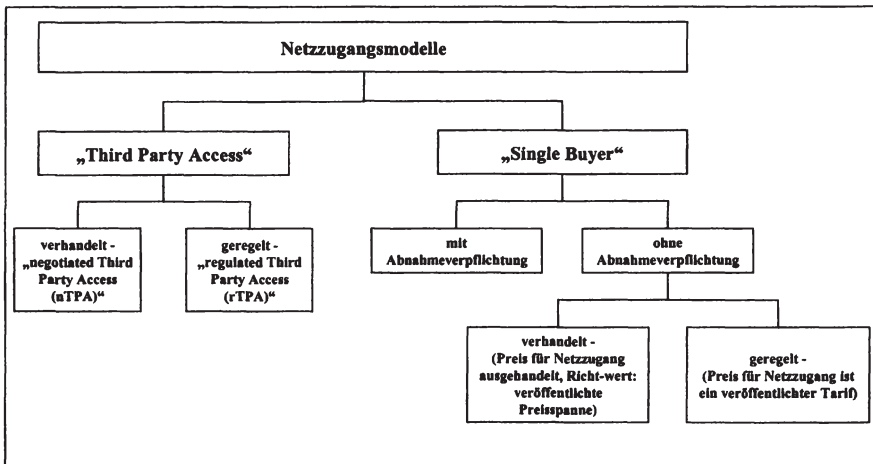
Netzzugangsmodelle

„Third Party Access“

„Single Buyer“

verhandelt - „negotiated Third Party Access (nTPA)“

geregelt - „regulated Third Party Access (rTPA)“

mit Abnahmeverpflichtung

ohne Abnahmeverpflichtung

verhandelt - (Preis für Netzzugang ausgehandelt, Richt-wert: veröffentlichte Preisspanne)

geregelt - (Preis für Netzzugang ist ein veröffentlichter Tarif)